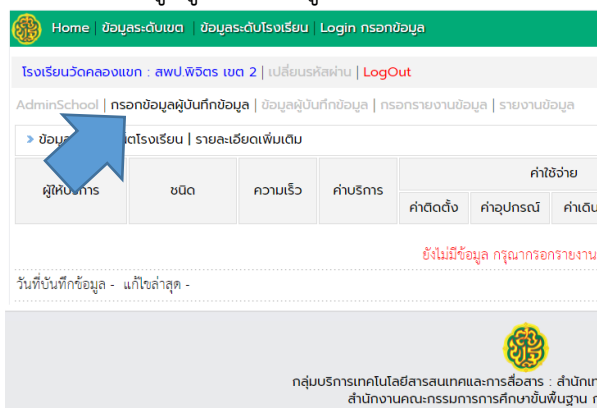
Home | ข้อมูลระดับเขต | ข้อมูลระดับโรงเรียน | Login กรอกข้อมูล

โรงเรียนวัดคลองแขก : สพป.พิจิตร เขต 2 | เปลี่ยนรหัสผ่าน | LogOut

AdminSchool | กรอกข้อมูลผู้บันทึกข้อมูล | ข้อมูลผู้บันทึกข้อมูล | กรอกรายงานข้อมูล | รายงานข้อมูล

ข้อมูล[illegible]ตโรงเรียน | รายละเอียดเพิ่มเติม

| ผู้ให้บริการ | ชนิด | ความเร็ว | ค่าบริการ | ค่าใช้จ่าย | | |
|---|---|---|---|---|---|---|
| | | | | ค่าติดตั้ง | ค่าอุปกรณ์ | ค่าเดิ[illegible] |

ยังไม่มีข้อมูล กรุณากรอกรายงาน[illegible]

วันที่บันทึกข้อมูล - แก้ไขล่าสุด -

กลุ่มบริการเทคโนโลยีสารสนเทศและการสื่อสาร : สำนัก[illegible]
สำนักงานคณะกรรมการการศึกษาขั้นพื้นฐาน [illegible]